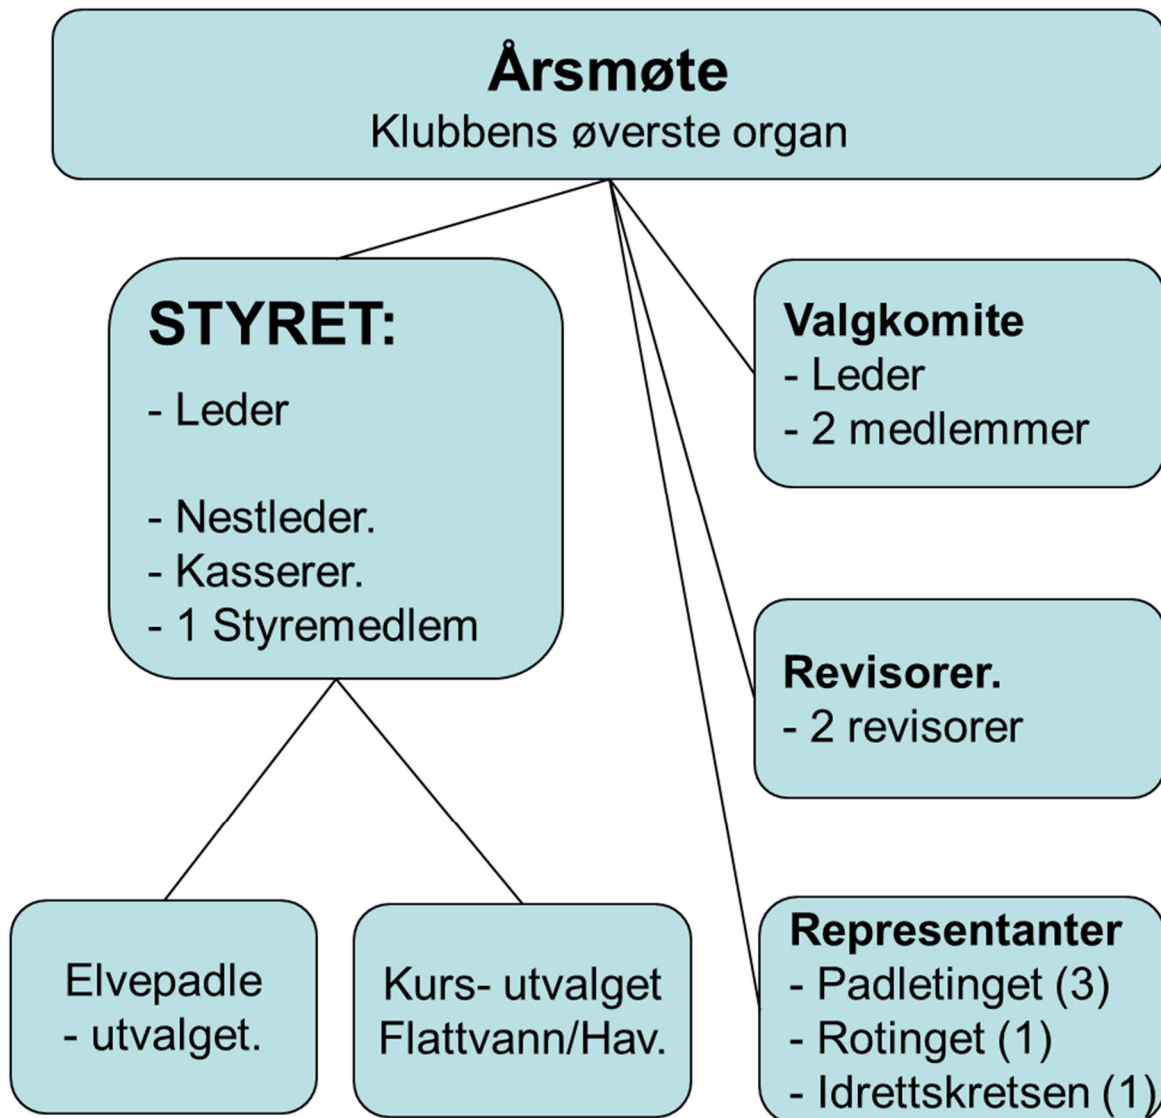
Årsmøte
Klubbens øverste organ

STYRET:
- Leder

- Nestleder.
- Kasserer.
- 1 Styremedlem

Valgkomite
- Leder
- 2 medlemmer

Revisorer.
- 2 revisorer

Elvepadle
- utvalget.

Kurs- utvalget
Flattvann/Hav.

Representanter
- Padletinget (3)
- Rotinget (1)
- Idrettskretsen (1)